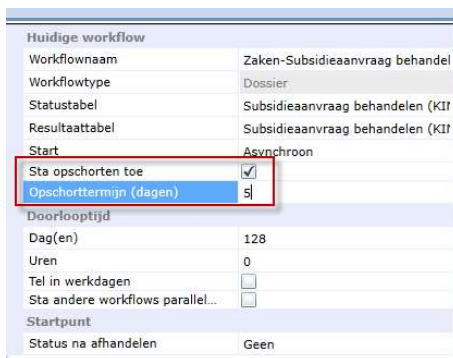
Huidige workflow

| | |
|---|---|
| Workflownaam | Zaken-Subsidieaanvraag behandel |
| Workflowtype | Dossier |
| Statustabel | Subsidieaanvraag behandelen (KIN |
| Resultaattabel | Subsidieaanvraag behandelen (KIN |
| Start | Asynchroon |
| Sta opschorten toe | ✓ |
| Opschorttermijn (dagen) | 5 |

Doorlooptijd

| | |
|---|---|
| Dag(en) | 128 |
| Uren | 0 |
| Tel in werkdagen | |
| Sta andere workflows parallel... | |

Startpunt

| | |
|---|---|
| Status na afhandelen | Geen |